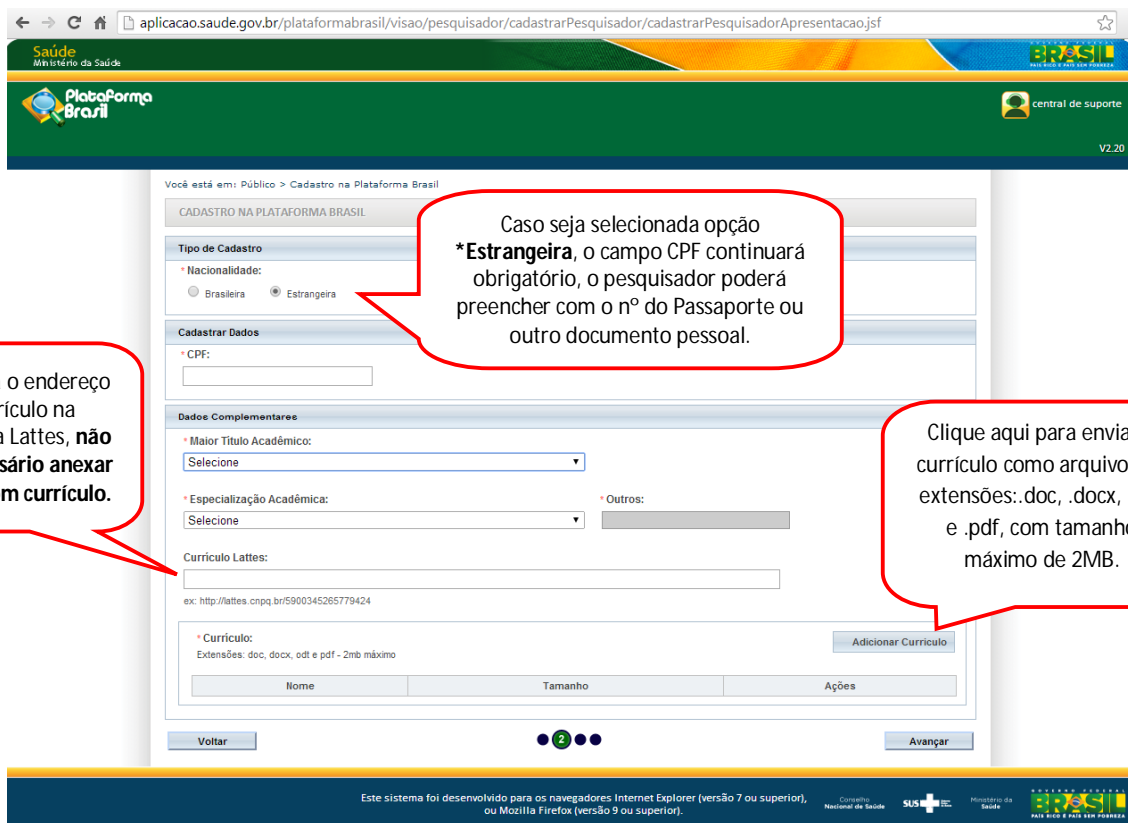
aplicacao.saude.gov.br/plataformabrasil/visao/pesquisador/cadastrarPesquisador/cadastrarPesquisadorApresentacao.jsf

Saúde
Ministério da Saúde

BRASIL
PAÍS RICO É PAÍS SEM POBREZA

Plataforma Brasil

central de suporte

V2.20

Você está em: Público > Cadastro na Plataforma Brasil

CADASTRO NA PLATAFORMA BRASIL

Caso seja selecionada opção **\*Estrangeira**, o campo CPF continuará obrigatório, o pesquisador poderá preencher com o nº do Passaporte ou outro documento pessoal.

Tipo de Cadastro

\* Nacionalidade:

Brasileira Estrangeira

Cadastrar Dados

\* CPF:

o endereço rículo na a Lattes, **não sário anexar m currículo.**

Dados Complementares

\* Maior Título Acadêmico:

Selecione

Clique aqui para envia currículo como arquivo extensões:.doc, .docx, e .pdf, com tamanh máximo de 2MB.

\* Especialização Acadêmica:

Selecione

\* Outros:

Curriculo Lattes:

ex: http://lattes.cnpq.br/5900345265779424

\* Currículo:

Extensões: doc, docx, odt e pdf - 2mb máximo

Adicionar Curriculo

| Nome | Tamanho | Ações |
|---|---|---|

Voltar

2

Avançar

Este sistema foi desenvolvido para os navegadores Internet Explorer (versão 7 ou superior), ou Mozilla Firefox (versão 9 ou superior).

Conselho Nacional de Saúde

SUS

Ministério da Saúde

BRASIL
PAÍS RICO É PAÍS SEM POBREZA